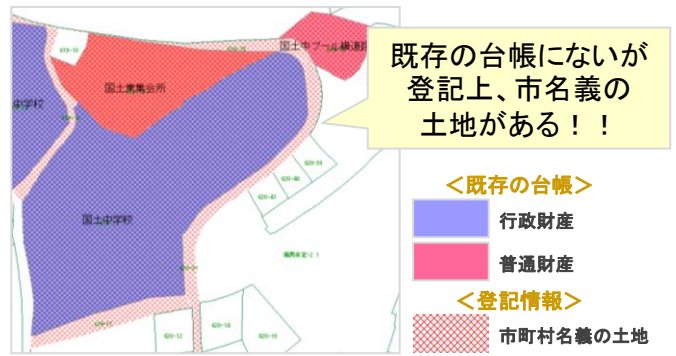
既存の台帳にないが登記上、市名義の土地がある！！

国土中学校

国土集会所

国土中学校

国土中プール横通路

620-16

620-39

620-40

620-41

620-11

620-12

620-14

620-15

＜既存の台帳＞

行政財産

普通財産

＜登記情報＞

市町村名義の土地